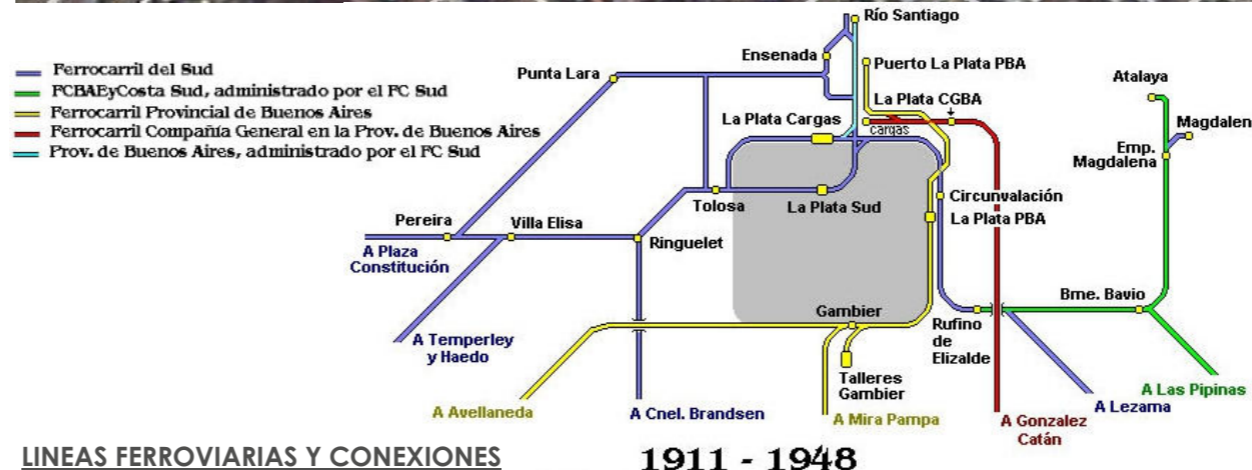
Ferrocarril del Sud
FCBAEyCosta Sud, administrado por el FC Sud
Ferrocarril Provincial de Buenos Aires
Ferrocarril Compañía General en la Prov. de Buenos Aires
Prov. de Buenos Aires, administrado por el FC Sud

Río Santiago
Ensenada
Puerto La Plata PBA
Punta Lara
La Plata CGBA
Atalaya
La Plata Cargas
cargas
Magdalen
Emp. Magdalena
Circunvalación
Tolosa
La Plata Sud
La Plata PBA
Pereira
Villa Elisa
Ringuelet
A Plaza Constitución
Bme. Bavio
Gambier
Rufino de Elizalde
A Temperley y Haedo
Talleres Gambier
A Las Pipinas
A Avellaneda
A Cnel. Brandsen
A Mira Pampa
A Gonzalez Catán
A Lezama

LINEAS FERROVIARIAS Y CONEXIONES
1911 - 1948